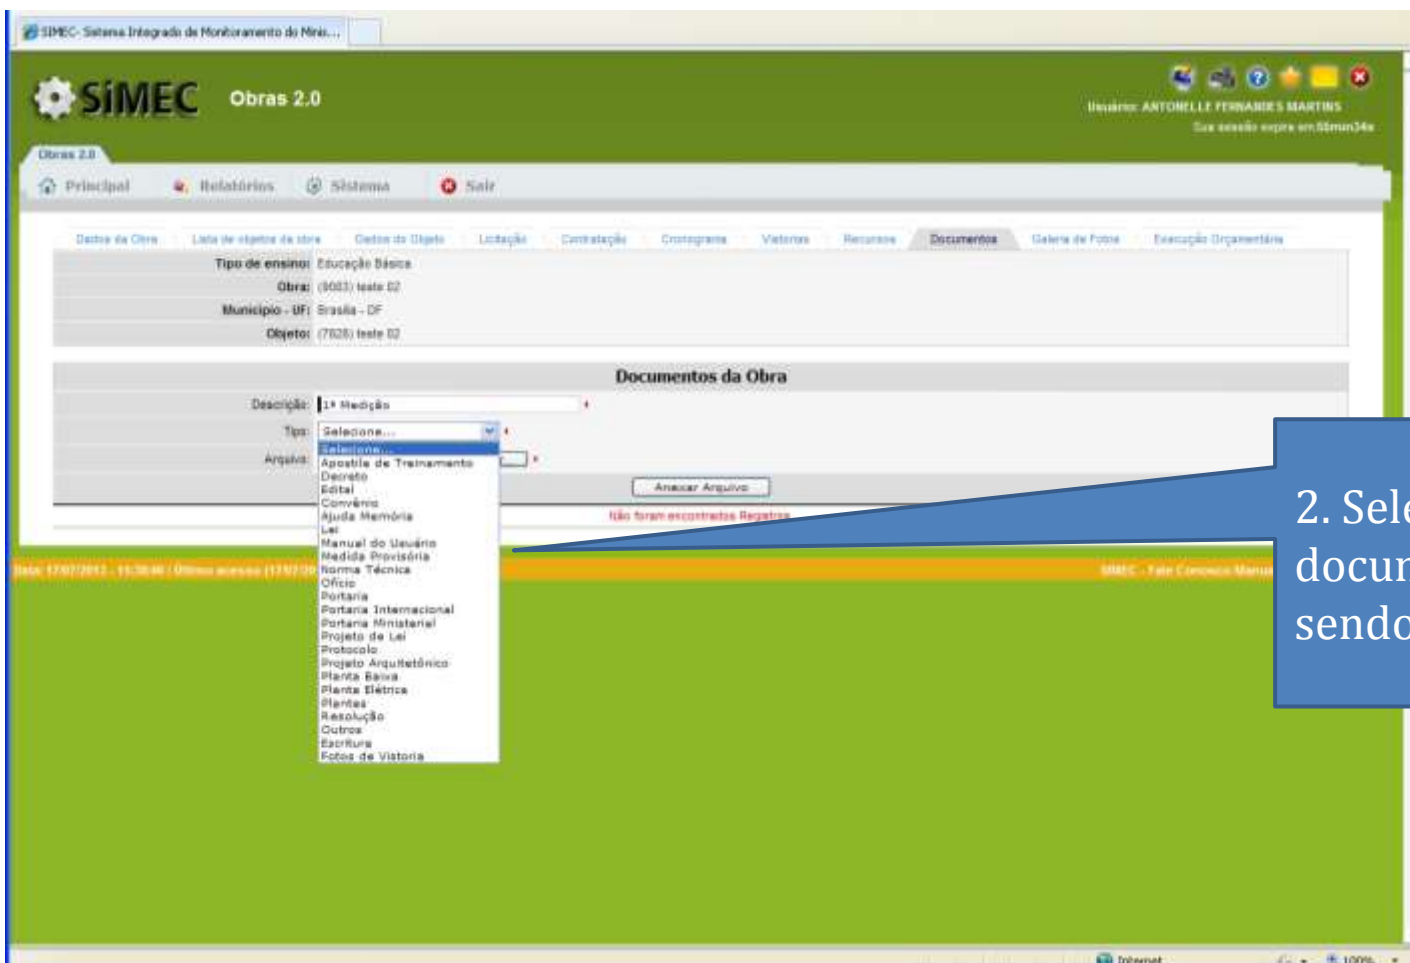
SIMEC- Sistema Integrado de Monitoramento do Minis...

SIMEC Obras 2.0

Usuário: ANTONELLE FERNANDES MARTINS
Sua sessão expira em 58min34s

Obras 2.0

Principal Relatórios Sistema Sair

Dados da Obra | Lista de objetos da obra | Dados do Objeto | Licitação | Contratação | Cronograma | Vistorias | Recursos | Documentos | Galeria de Fotos | Execução Orçamentária

Tipo de ensino: Educação Básica
Obra: (9003) teste 02
Município - UF: Brasilia - DF
Objeto: (7828) teste 02

Documentos da Obra

Descrição: 1ª Medição *
Tipo: Selecione... *
Arquivo: *

Anexar Arquivo

Não foram encontrados Registros

Selecione...
Apostila de Treinamento
Decreto
Edital
Convênio
Ajuda Memória
Lei
Manual do Usuário
Medida Provisória
Norma Técnica
Ofício
Portaria
Portaria Internacional
Portaria Ministerial
Projeto de Lei
Protocolo
Projeto Arquitetônico
Planta Baixa
Planta Elétrica
Plantas
Resolução
Outros
Escritura
Fotos de Vistoria

Data: 17/07/2012 - 15:38:48 / Último acesso (17/07/20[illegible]

SIMEC - Fale Conosco Manual

2. Sele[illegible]
docu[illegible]
sendo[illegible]

Internet
100%